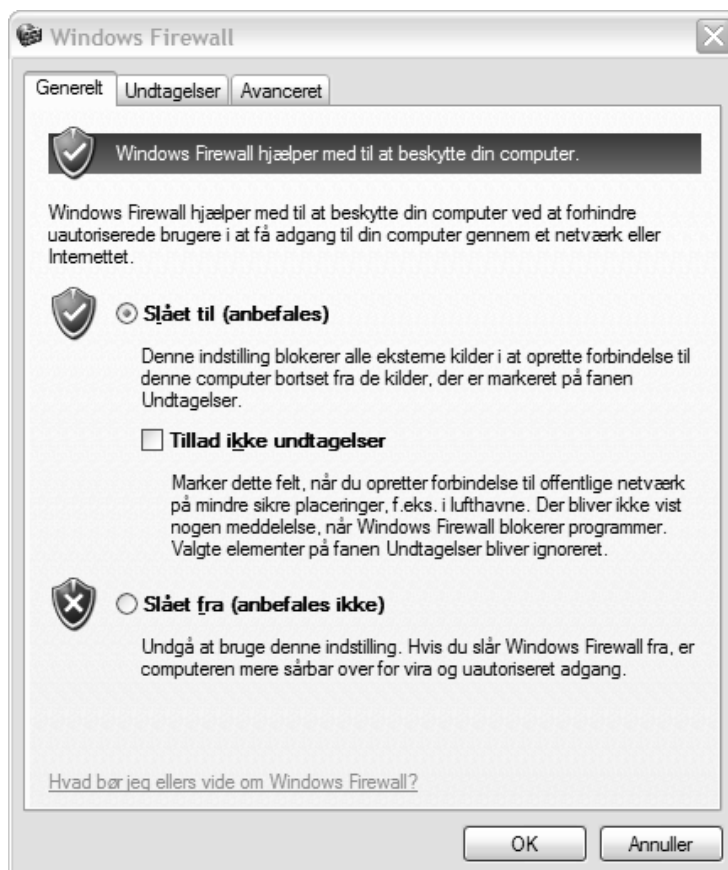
Windows Firewall

Generelt | Undtagelser | Avanceret

Windows Firewall hjælper med til at beskytte din computer.

Windows Firewall hjælper med til at beskytte din computer ved at forhindre uautoriserede brugere i at få adgang til din computer gennem et netværk eller Internettet.

Slået til (anbefales)

Denne indstilling blokerer alle eksterne kilder i at oprette forbindelse til denne computer bortset fra de kilder, der er markeret på fanen Undtagelser.

Tillad ikke undtagelser

Marker dette felt, når du opretter forbindelse til offentlige netværk på mindre sikre placeringer, f.eks. i lufthavne. Der bliver ikke vist nogen meddelelse, når Windows Firewall blokerer programmer. Valgte elementer på fanen Undtagelser bliver ignoreret.

Slået fra (anbefales ikke)

Undgå at bruge denne indstilling. Hvis du slår Windows Firewall fra, er computeren mere sårbar over for vira og uautoriseret adgang.

Hvad bør jeg ellers vide om Windows Firewall?

OK | Annuller